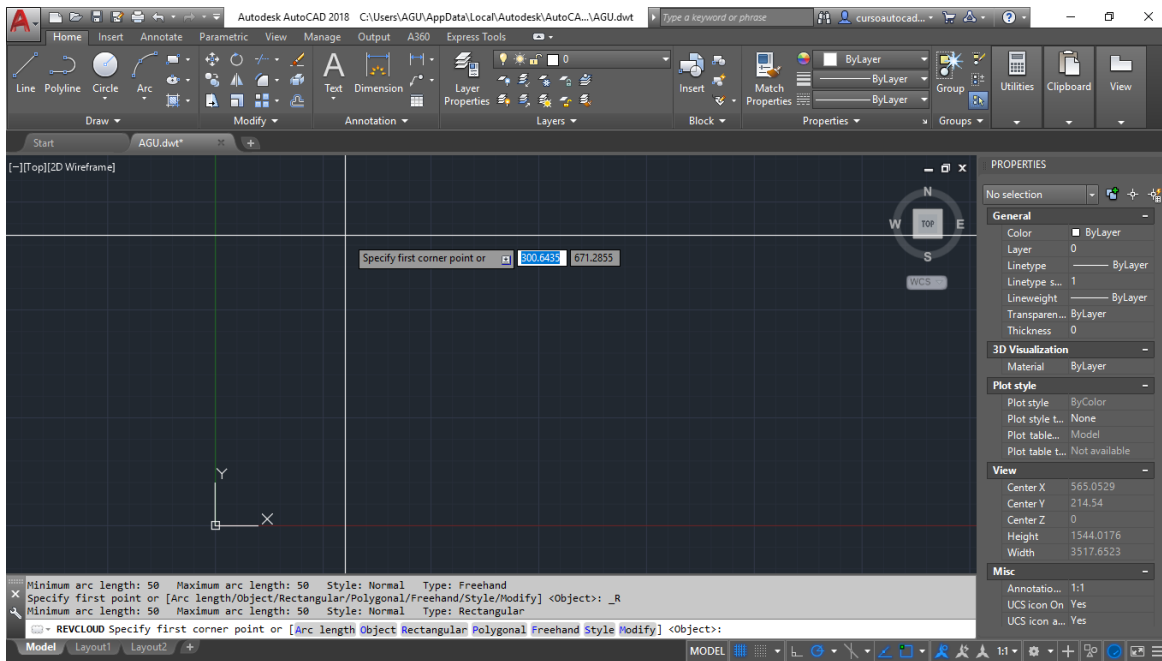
Autodesk AutoCAD 2018 C:\Users\AGU\AppData\Local\Autodesk\AutoCA...\AGU.dwt

Type a keyword or phrase

cursoautocad...

Home Insert Annotate Parametric View Manage Output A360 Express Tools

Line Polyline Circle Arc

Draw

Modify

Text Dimension

Annotation

Layer Properties

Layers

Insert

Block

Match Properties

ByLayer

ByLayer

ByLayer

Properties

Group

Groups

Utilities Clipboard View

Start AGU.dwt*

[−][Top][2D Wireframe]

Specify first corner point or 300.6435 671.2855

N
W TOP E
S
WCS

Y
X

PROPERTIES

No selection

General

Color ByLayer
Layer 0
Linetype ByLayer
Linetype s... 1
Lineweight ByLayer
Transparen... ByLayer
Thickness 0

3D Visualization

Material ByLayer

Plot style

Plot style ByColor
Plot style t... None
Plot table... Model
Plot table t... Not available

View

Center X 565.0529
Center Y 214.54
Center Z 0
Height 1544.0176
Width 3517.6523

Misc

Annotatio... 1:1
UCS icon On Yes
UCS icon a... Yes

Minimum arc length: 50 Maximum arc length: 50 Style: Normal Type: Freehand
Specify first point or [Arc length/Object/Rectangular/Polygonal/Freehand/Style/Modify] <Object>: _R
Minimum arc length: 50 Maximum arc length: 50 Style: Normal Type: Rectangular

REVCLOUD Specify first corner point or [Arc length Object Rectangular Polygonal Freehand Style Modify] <Object>:

Model Layout1 Layout2

MODEL 1:1